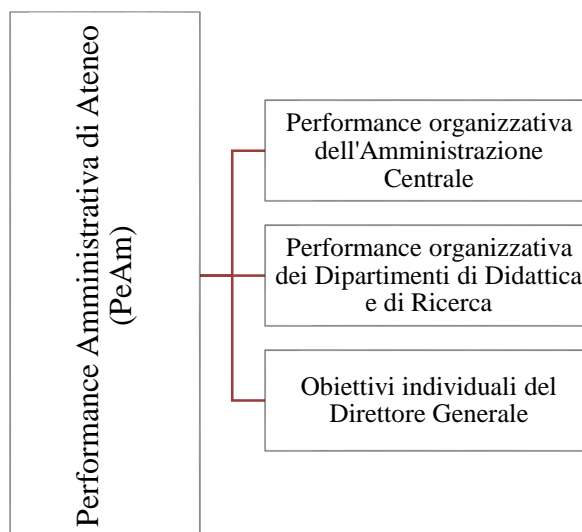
Performance Amministrativa di Ateneo (PeAm)

Performance organizzativa dell'Amministrazione Centrale

Performance organizzativa dei Dipartimenti di Didattica e di Ricerca

Obiettivi individuali del Direttore Generale